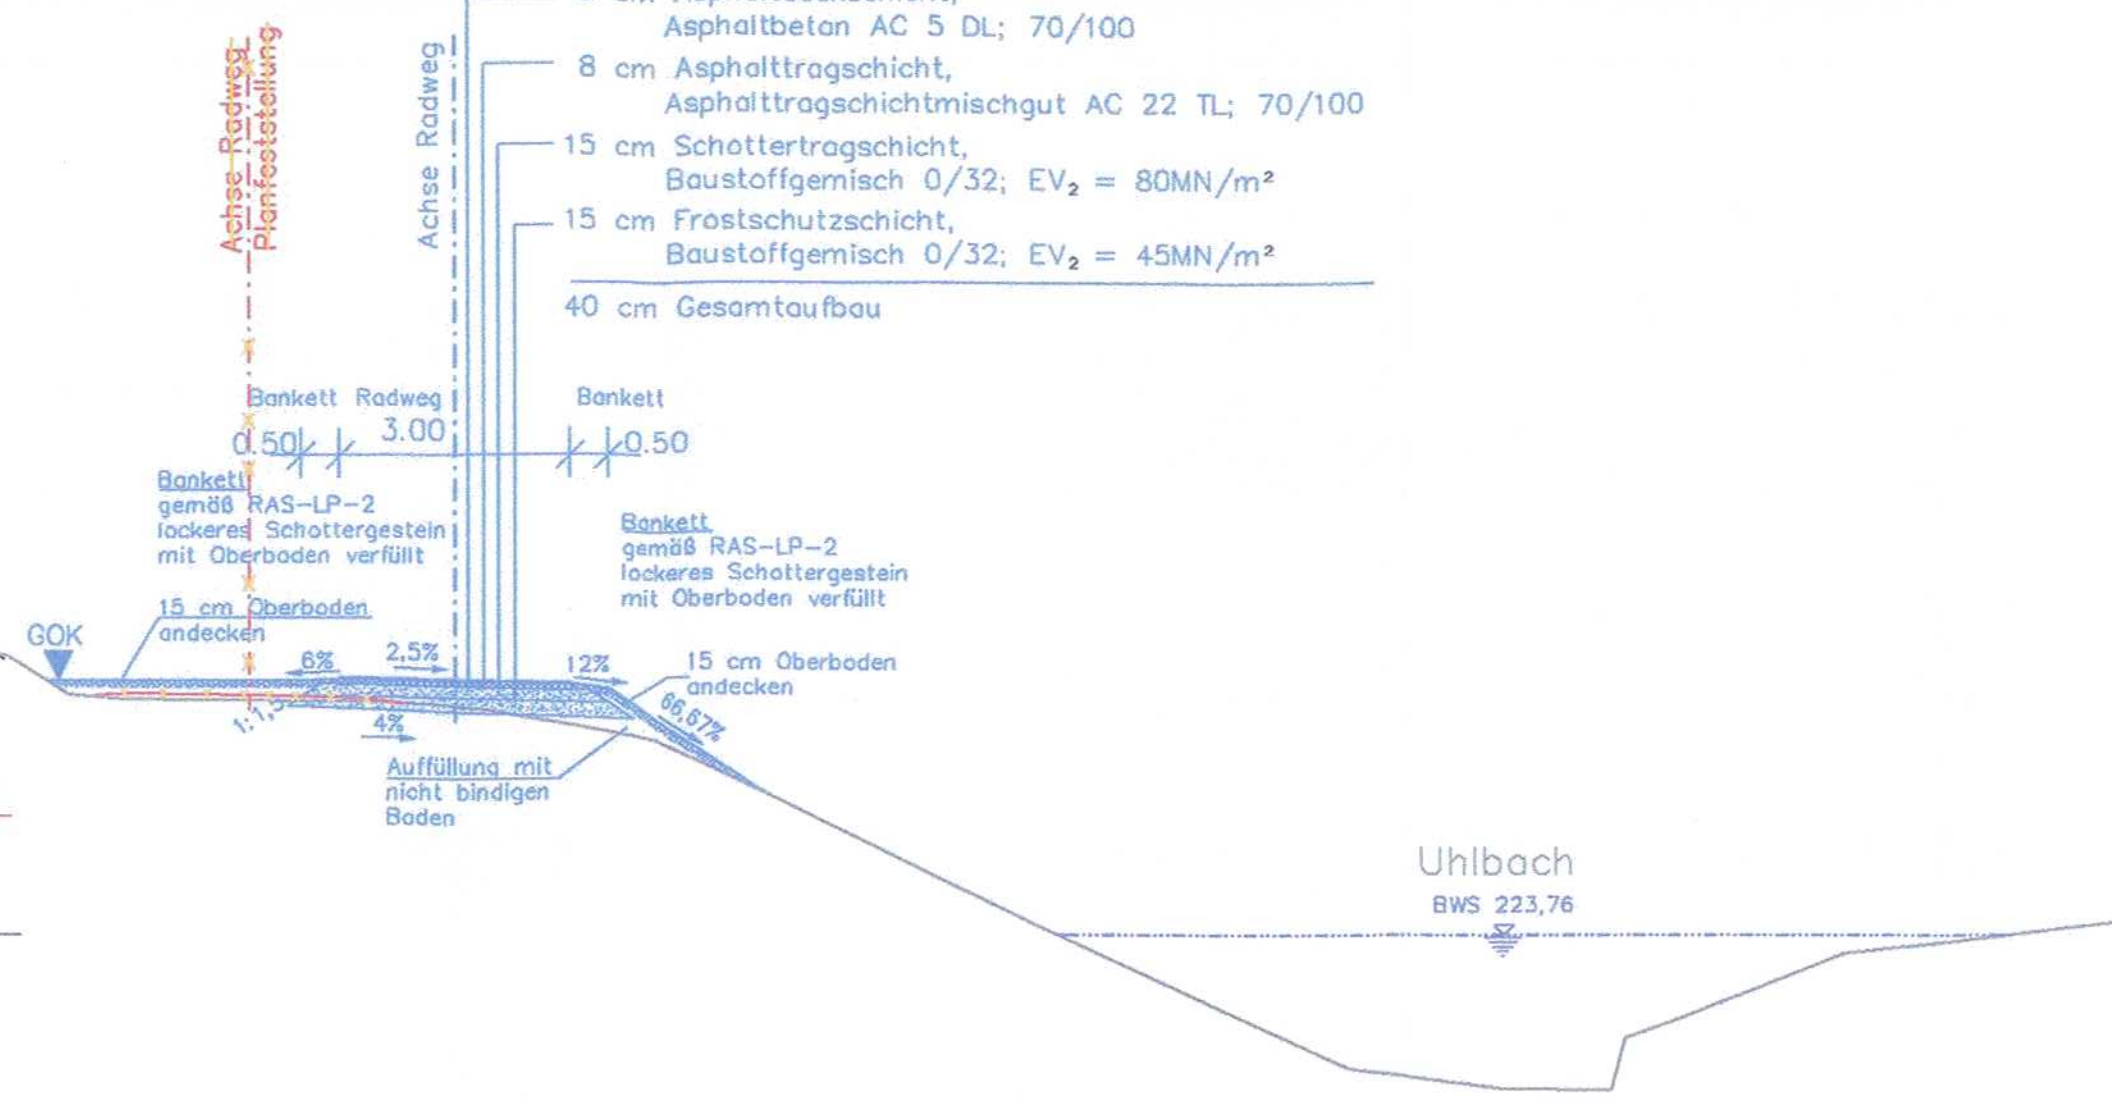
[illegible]
Asphaltbeton AC 5 DL; 70/100
8 cm Asphalttragschicht,
Asphalttragschichtmischgut AC 22 TL; 70/100
15 cm Schottertragschicht,
Baustoffgemisch 0/32; $EV_2$ = 80MN/m²
15 cm Frostschutzschicht,
Baustoffgemisch 0/32; $EV_2$ = 45MN/m²
40 cm Gesamtaufbau

Achse Radweg
Planfeststellung

Achse Radweg

Bankett Radweg
0.50 3.00

Bankett
0.50

Bankett
gemäß RAS-LP-2
lockeres Schottergestein
mit Oberboden verfüllt

Bankett
gemäß RAS-LP-2
lockeres Schottergestein
mit Oberboden verfüllt

15 cm Oberboden
andecken

GOK

6%
2,5%
12%
15 cm Oberboden
andecken
66,67%
1:1,5
4%

Auffüllung mit
nicht bindigen
Boden

Uhlbach
BWS 223,76